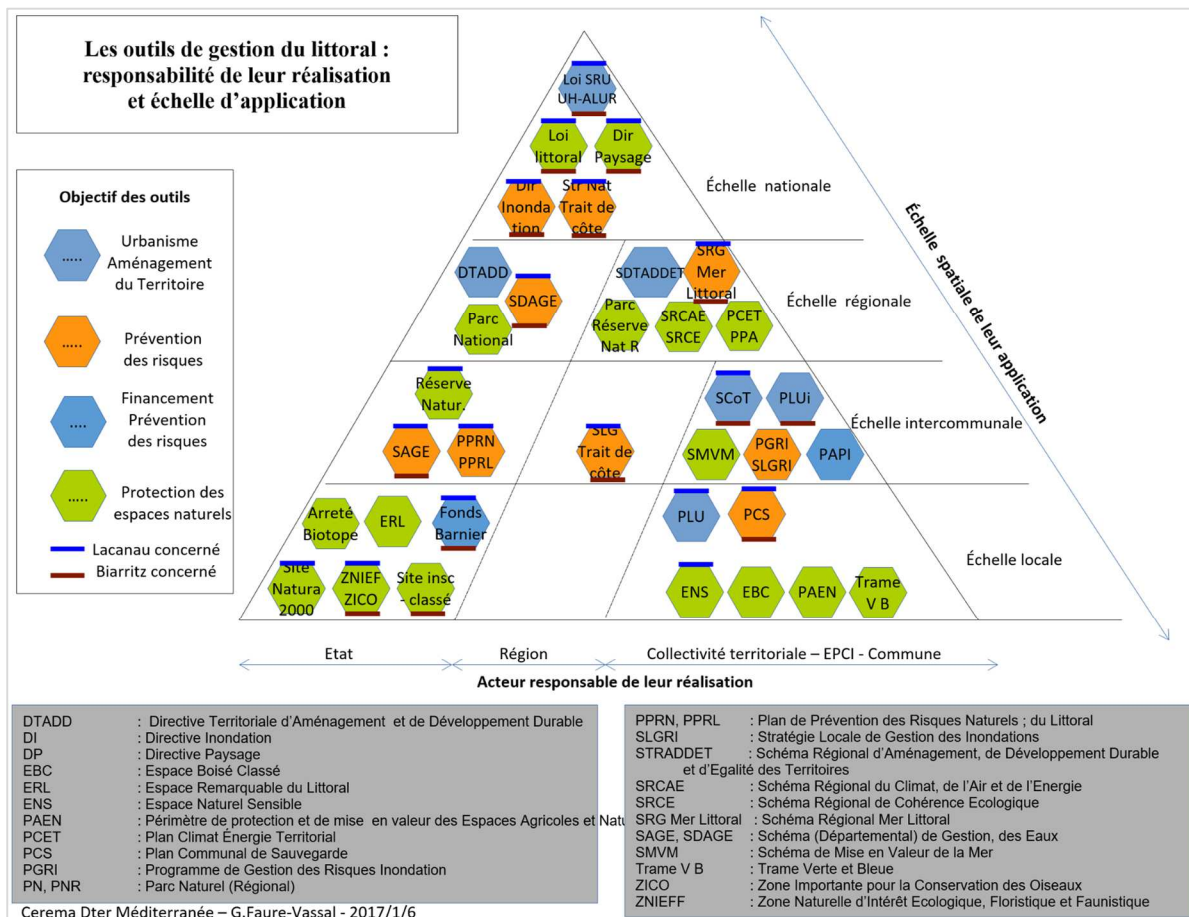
Les outils de gestion du littoral : responsabilité de leur réalisation et échelle d'application

Objectif des outils
..... Urbanisme Aménagement du Territoire
..... Prévention des risques
.... Financement Prévention des risques
..... Protection des espaces naturels
Lacanau concerné
Biarritz concerné

Loi SRU UH-ALUR
Loi littoral
Dir Paysage
Dir Inondation
Str Nat Trait de côte
Échelle nationale

DTADD
SDAGE
Parc National
SDTADDET
SRG Mer Littoral
Parc Réserve Nat R
SRCAE SRCE
PCET PPA
Échelle régionale

Réserve Natur.
SAGE
PPRN PPRL
SLG Trait de côte
SCoT
PLUi
SMVM
PGRI SLGRI
PAPI
Échelle intercommunale

Arreté Biotope
ERL
Fonds Barnier
PLU
PCS
Site Natura 2000
ZNIEF ZICO
Site insc - classé
ENS
EBC
PAEN
Trame V B
Échelle locale

Échelle spatiale de leur application

Etat
Région
Collectivité territoriale – EPCI - Commune
Acteur responsable de leur réalisation

DTADD : Directive Territoriale d'Aménagement et de Développement Durable
DI : Directive Inondation
DP : Directive Paysage
EBC : Espace Boisé Classé
ERL : Espace Remarquable du Littoral
ENS : Espace Naturel Sensible
PAEN : Périmètre de protection et de mise en valeur des Espaces Agricoles et Natu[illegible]
PCET : Plan Climat Énergie Territorial
PCS : Plan Communal de Sauvegarde
PGRI : Programme de Gestion des Risques Inondation
PN, PNR : Parc Naturel (Régional)

PPRN, PPRL : Plan de Prévention des Risques Naturels ; du Littoral
SLGRI : Stratégie Locale de Gestion des Inondations
STRADDET : Schéma Régional d'Aménagement, de Développement Durable et d'Egalité des Territoires
SRCAE : Schéma Régional du Climat, de l'Air et de l'Energie
SRCE : Schéma Régional de Cohérence Ecologique
SRG Mer Littoral : Schéma Régional Mer Littoral
SAGE, SDAGE : Schéma (Départemental) de Gestion, des Eaux
SMVM : Schéma de Mise en Valeur de la Mer
Trame V B : Trame Verte et Bleue
ZICO : Zone Importante pour la Conservation des Oiseaux
ZNIEFF : Zone Naturelle d'Intérêt Ecologique, Floristique et Faunistique

Cerema Dter Méditerranée – G.Faure-Vassal - 2017/1/6